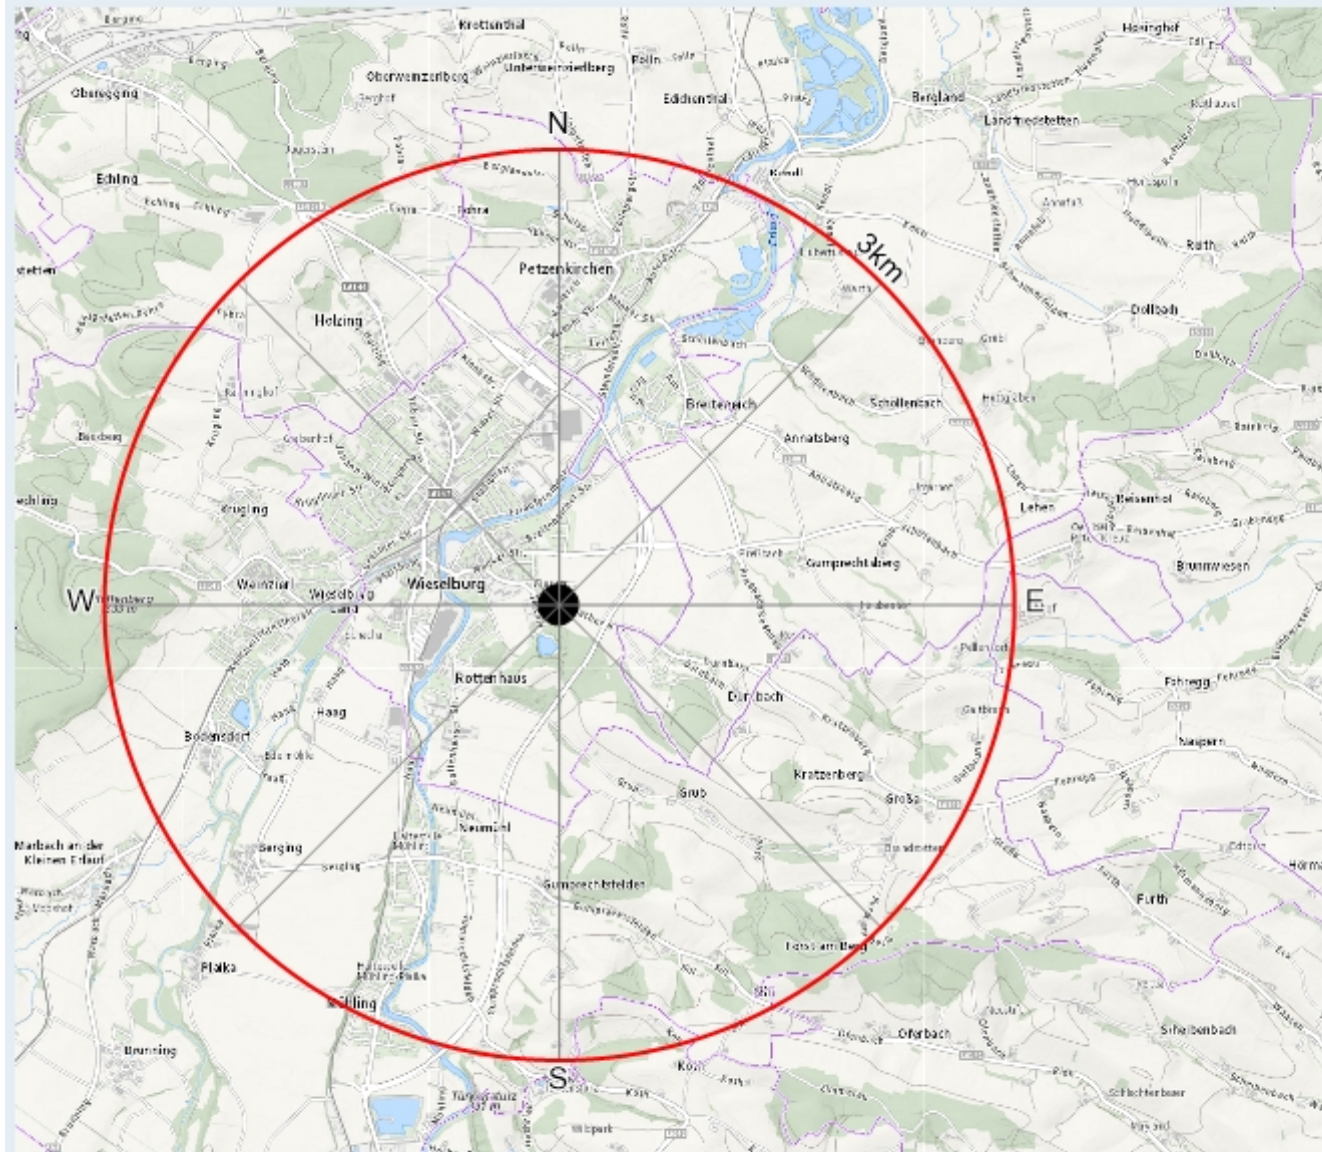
Krottenthal
Oberwenzerlberg
Unterwenzerlberg
Pölla
Edlichenthal
Höningsthof
Bergland
Landfriedstetten
Oberegging
Echling
N
3km
Petzenkirchen
Holzing
Dollbach
Breitenwiesen
Schollenbach
Annatsberg
Lehen
Kruging
Wieselburg
Weinzierl
Wieselburg Land
W
E
Gumprechtsberg
Brunnwiesen
Rottenhaus
Dürnbach
Fahregg
Bodensdorf
Haag
Kratzenberg
Grub
Neumühl
Marbach an der Kleinen Erlauf
Berging
Gumprechtsfelden
Furth
Plaika
Mühling
Oferbach
Siebenbach
Brunning
S
Koth